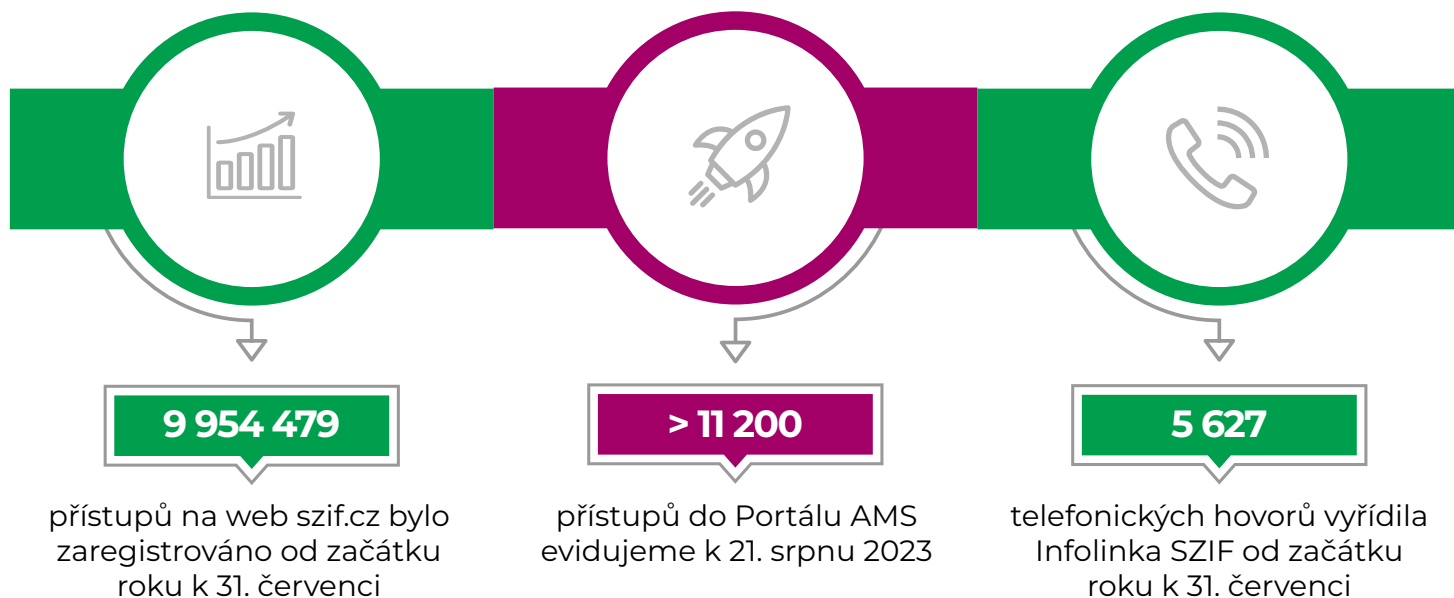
9 954 479

přístupů na web szif.cz bylo zaregistrováno od začátku roku k 31. červenci

> 11 200

přístupů do Portálu AMS evidujeme k 21. srpnu 2023

5 627

telefonických hovorů vyřídila Infolinka SZIF od začátku roku k 31. červenci